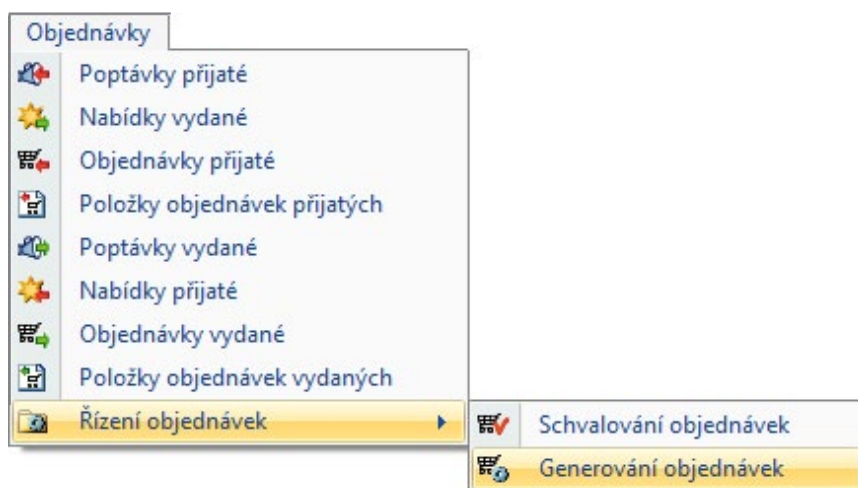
Objednávky

Poptávky přijaté
Nabídky vydané
Objednávky přijaté
Položky objednávek přijatých
Poptávky vydané
Nabídky přijaté
Objednávky vydané
Položky objednávek vydaných
Řízení objednávek

Schvalování objednávek
Generování objednávek